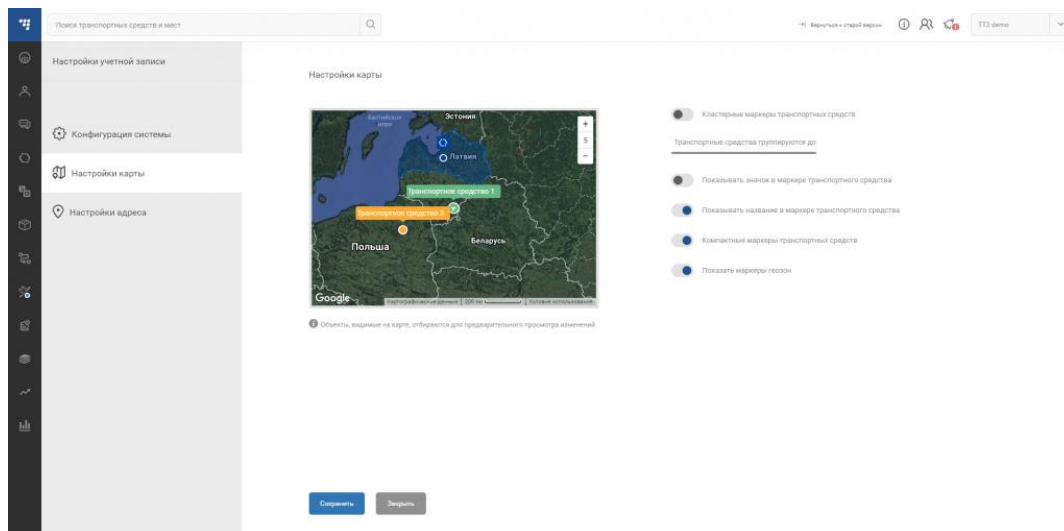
Поиск транспортных средств и мест

Вернуться к старой версии

TT2 demo

Настройки учетной записи

Конфигурация системы

Настройки карты

Настройки адреса

Настройки карты

Балтийское море

Эстония

Латвия

Транспортное средство 1

Транспортное средство 3

Польша

Беларусь

+

5

−

Google

Картографические данные | 200 км | Условия использования

Объекты, видимые на карте, отбираются для предварительного просмотра изменений

Кластерные маркеры транспортных средств

Транспортные средства группируются до

Показывать значок в маркере транспортного средства

Показывать название в маркере транспортного средства

Компактные маркеры транспортных средств

Показать маркеры геозон

Сохранить

Закрыть